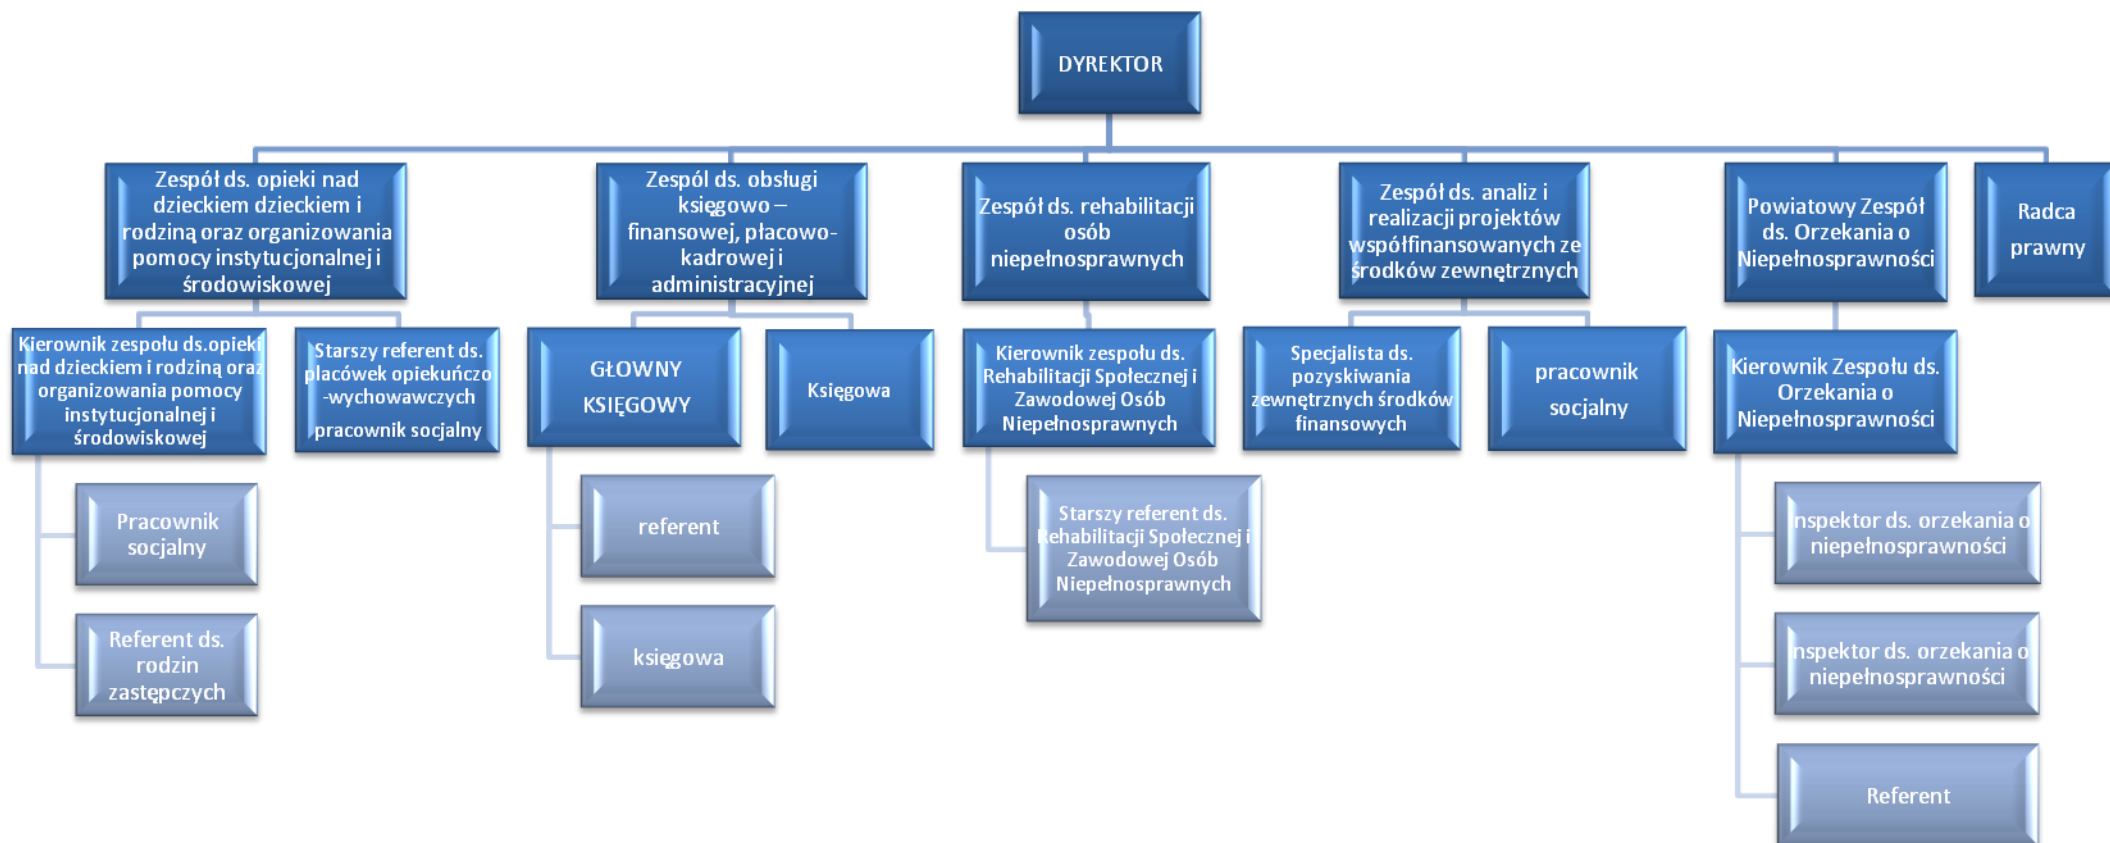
DYREKTOR

Zespół ds. opieki nad dzieckiem dzieckiem i rodziną oraz organizowania pomocy instytucjonalnej i środowiskowej

Kierownik zespołu ds.opieki nad dzieckiem i rodziną oraz organizowania pomocy instytucjonalnej i środowiskowej

Pracownik socjalny

Referent ds. rodzin zastępczych

Starszy referent ds. placówek opiekuńczo -wychowawczych pracownik socjalny

Zespól ds. obsługi księgowo – finansowej, płacowo-kadrowej i administracyjnej

GŁOWNY KSIĘGOWY

referent

księgowa

Księgowa

Zespół ds. rehabilitacji osób niepełnosprawnych

Kierownik zespołu ds. Rehabilitacji Społecznej i Zawodowej Osób Niepełnosprawnych

Starszy referent ds. Rehabilitacji Społecznej i Zawodowej Osób Niepełnosprawnych

Zespół ds. analiz i realizacji projektów współfinansowanych ze środków zewnętrznych

Specjalista ds. pozyskiwania zewnętrznych środków finansowych

pracownik socjalny

Powiatowy Zespół ds. Orzekania o Niepełnosprawności

Kierownik Zespołu ds. Orzekania o Niepełnosprawności

Inspektor ds. orzekania o niepełnosprawności

Inspektor ds. orzekania o niepełnosprawności

Referent

Radca prawny